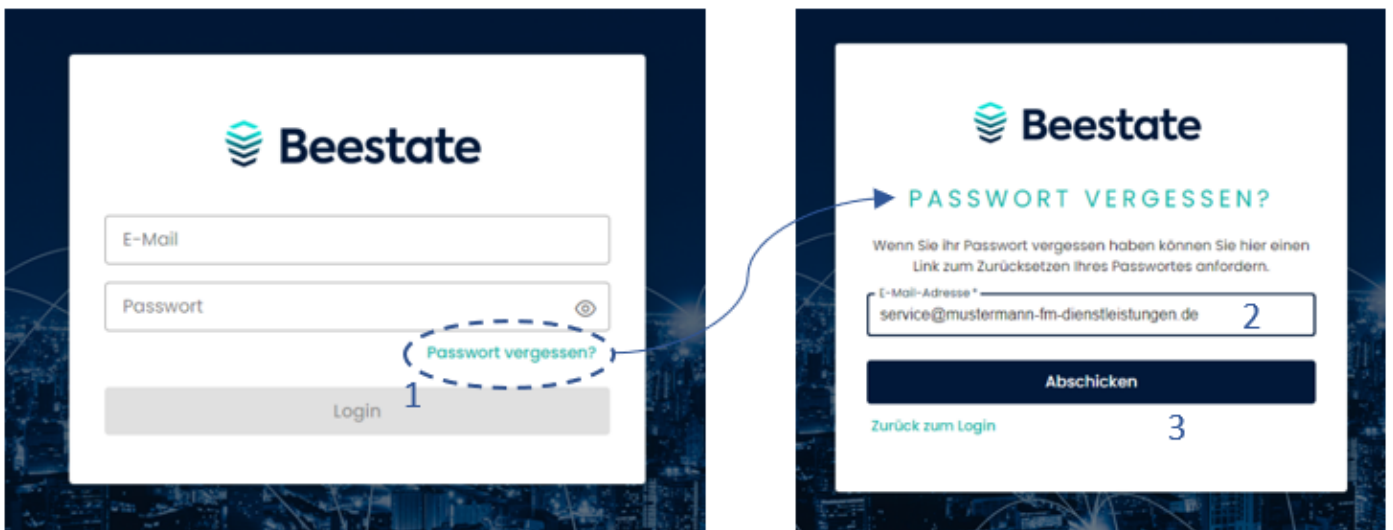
Beestate

E-Mail

Passwort

Passwort vergessen?

1

Login

Beestate

PASSWORT VERGESSEN?

Wenn Sie Ihr Passwort vergessen haben können Sie hier einen Link zum Zurücksetzen Ihres Passwortes anfordern.

E-Mail-Adresse *

service@mustermann-fm-dienstleistungen.de

2

Abschicken

Zurück zum Login

3